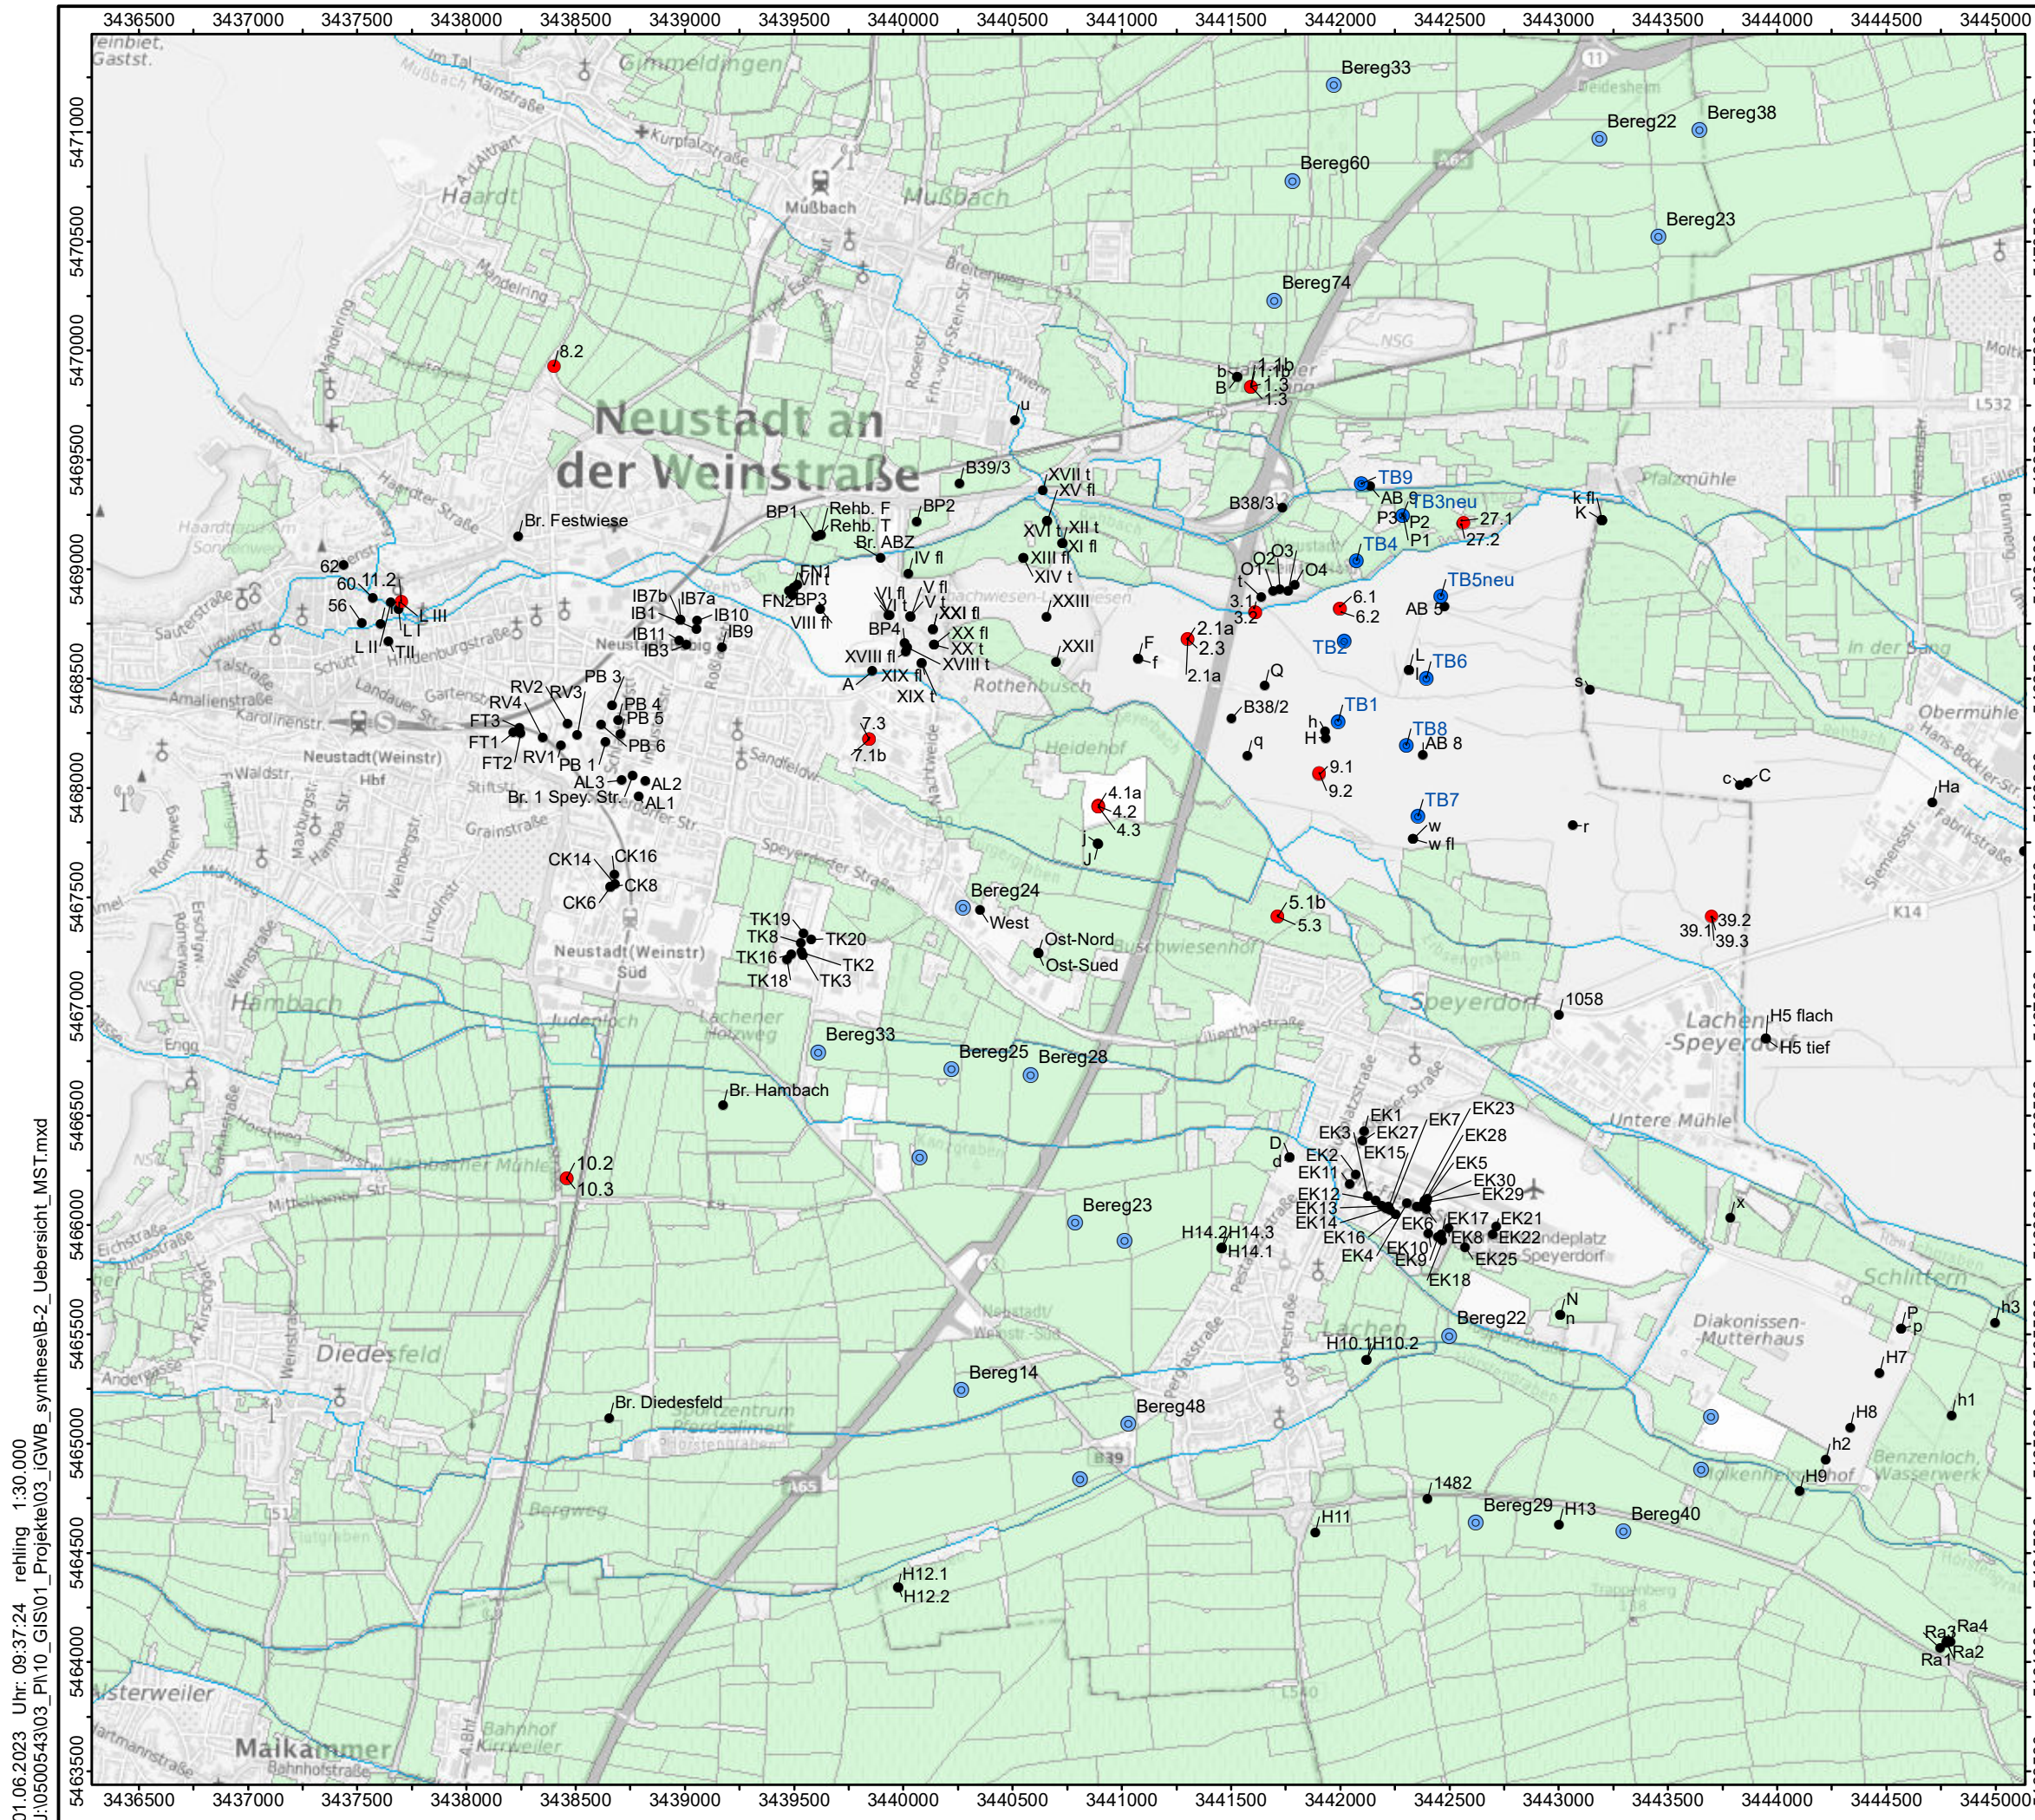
3436500 3437000 3437500 3438000 3438500 3439000 3439500 3440000 3440500 3441000 3441500 3442000 3442500 3443000 3443500 3444000 3444500 3445000

5471000
5470500
5470000
5469500
5469000
5468500
5468000
5467500
5467000
5466500
5466000
5465500
5465000
5464500
5464000
5463500

Neustadt an der Weinstraße

Gimmeldingen
Haardt
Mußbach
Hambach
Diedesfeld
Maikammer
Speyerdorf
Lachen-Speyerdorf
Lachen
Rothenbusch
Heidehof
Buschwiesenhof
Pfalzmühle
Obermühle
Untere Mühle
Schlittern
Diakonissen-Mutterhaus
Benzenloch, Wasserwerk
In der Sang
Neustadt(Weinstr) Hbf
Neustadt(Weinstr) Süd
Landeplatz Speyerdorf

Bereg33
Bereg22
Bereg38
Bereg60
Bereg23
Bereg74
8.2
b B 1.1b 1.1b 1.3 1.3
u
B39/3
XVII t
XV fl
B38/3
TB9
AB 9
TB3neu
P3 P2 P1
27.1
27.2
k fl
K
Br. Festwiese
BP1
Rehb. F
Rehb. T
BP2
Br. ABZ
XVI t
XII t
XI fl
TB4
O1 O2 O3 O4
IV fl
XIII fl
XIV t
TB5neu
62
60
11.2
56
L III
L I
L II
TII
IB7b IB7a
IB1
IB10
IB11
IB9
IB3
FN1
VII t
FN2 BP3
VIII fl
VI fl
VI t
V fl
V t
XXI fl
BP4
XX fl
XX t
XVIII fl
XVIII t
XIX fl
XIX t
A
XXIII
3.1
3.2
t
6.1
6.2
AB 5
2.1a
2.3
2.1a
F
f
XXII
TB2
L
TB6
s
Q
PB 3
RV2
RV3
PB 4
PB 5
RV4
FT3
FT1
FT2
RV1
PB 6
PB 1
AL3
AL2
AL1
Br. 1 Spey. Str.
7.3
7.1b
B38/2
TB1
h
H
q
TB8
AB 8
9.1
9.2
c
C
Ha
4.1a
4.2
4.3
j
J
TB7
w
w fl
r
CK14
CK16
CK6
CK8
Bereg24
West
5.1b
5.3
39.2
39.1
39.3
TK19
TK8
TK20
TK16
TK2
TK18
TK3
Ost-Nord
Ost-Sued
1058
H5 flach
H5 tief
Bereg33
Bereg25
Bereg28
Br. Hambach
EK1
EK3
EK27
EK7
EK23
EK28
D
d
EK2
EK15
EK11
EK5
EK30
EK12
EK29
EK13
EK14
EK6
EK17
EK21
EK16
EK10
EK8
EK22
EK4
EK9
EK25
EK18
10.2
10.3
Bereg23
H14.2
H14.3
H14.1
x
N
n
Bereg22
P
p
h3
H10.1
H10.2
H7
Bereg14
Br. Diedesfeld
Bereg48
H8
h1
h2
H9
1482
Bereg29
H13
Bereg40
H11
H12.1
H12.2
Ra3
Ra4
Ra1
Ra2

01.06.2023 Uhr: 09:37:24 rehling 1:30.000
I:\050543\03_P\10_GIS\01_Projekte\03_iGWB_synthese\B-2_Uebersicht_MST.mxd